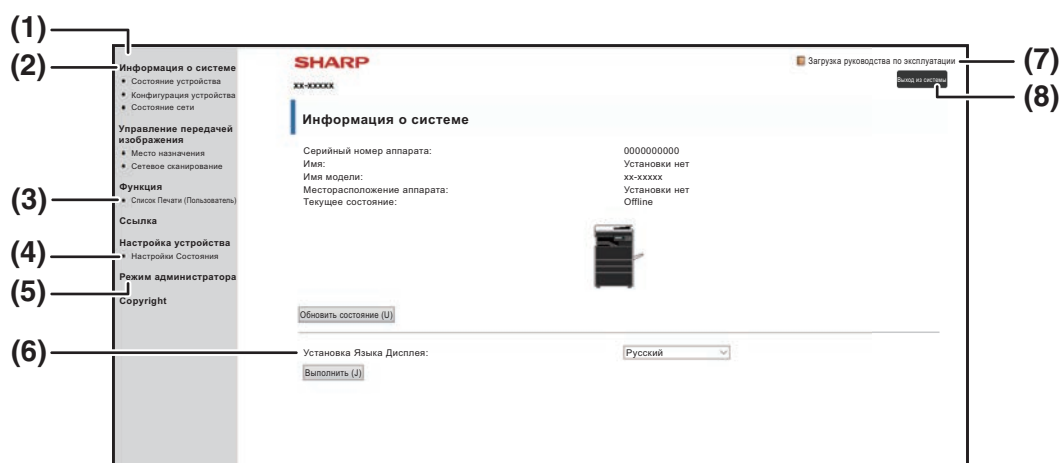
(1)
(2)
(3)
(4)
(5)
(6)
(7)
(8)

Информация о системе
• Состояние устройства
• Конфигурация устройства
• Состояние сети

Управление передачей изображения
• Место назначения
• Сетевое сканирование

Функция
• Список Печати (Пользователь)

Ссылка

Настройка устройства
• Настройки Состояния

Режим администратора

Copyright

SHARP

xx-xxxxx

Загрузка руководства по эксплуатации

Выход из системы

Информация о системе

| | |
|---|---|
| Серийный номер аппарата: | 0000000000 |
| Имя: | Установки нет |
| Имя модели: | xx-xxxxx |
| Месторасположение аппарата: | Установки нет |
| Текущее состояние: | Offline |

Обновить состояние (U)

Установка Языка Дисплея: Русский

Выполнить (J)